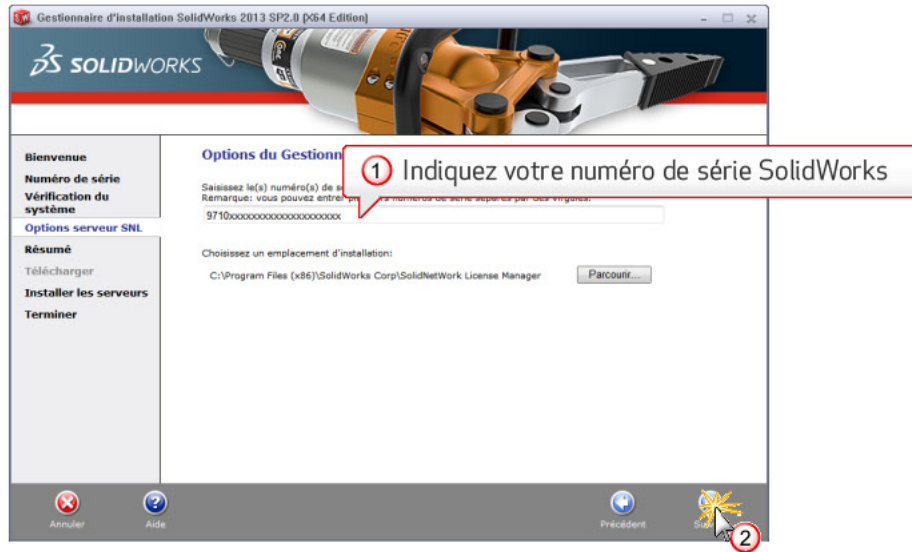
Gestionnaire d'installation SolidWorks 2013 SP2.0 (X64 Edition)

3S SOLIDWORKS

Bienvenue
Numéro de série
Vérification du système
Options serveur SNL
Résumé
Télécharger
Installer les serveurs
Terminer

Options du Gestionn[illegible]

1 Indiquez votre numéro de série SolidWorks

Saisissez le(s) numéro(s) de s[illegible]
Remarque: vous pouvez entrer pl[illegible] numéros de série séparés par des virgules.

9710xxxxxxxxxxxxxxxxxxxx

Choisissez un emplacement d'installation:

C:\Program Files (x86)\SolidWorks Corp\SolidNetWork License Manager

Parcourir...

Annuler
Aide
Précédent
Su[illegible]
2